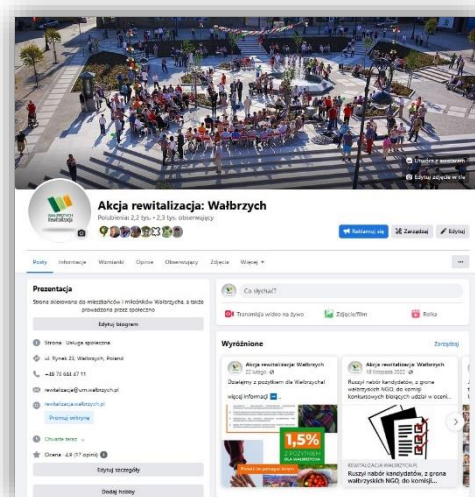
Akcja rewitalizacja: Wałbrzych

Polubienia: 2,2 tys. • 2,3 tys. obserwujących

Reklamuj się
Zarządzaj
Edytuj

Posty
Informacje
Wzmianki
Opinie
Obserwujący
Zdjęcia
Więcej

Prezentacja

Strona skierowana do mieszkańców i miłośników Wałbrzycha, a także prowadzona przez społeczno

Edytuj biogram

Strona · Usługa społeczna

ul. Rynek 23, Wałbrzych, Poland

+48 74 664 47 11

rewitalizacja@um.walbrzych.pl

rewitalizacja.walbrzych.pl

Promuj witrynę

Otwarte teraz

Ocena · 4,9 (17 opinii)

Edytuj szczegóły

Dodaj hobby

Co słychać?

Transmisja wideo na żywo
Zdjęcie/film
Rolka

Wyróżnione
Zarządzaj

Akcja rewitalizacja: Wałbrzych
Dzielmy z pożytkiem dla Wałbrzycha!
więcej informacji

1,5%
Z POŻYTKIEM
DLA WAŁBRZYCHA

Akcja rewitalizacja: Wałbrzych
Ruszył nabór kandydatów, z grona wałbrzyskich NGO, do komisji konkursowych biorących udział w ocen...

REWITALIZACJA.WALBRZYCH.PL
Ruszył nabór kandydatów, z grona wałbrzyskich NGO, do komisji...

Edytuj zdjęcie w tle